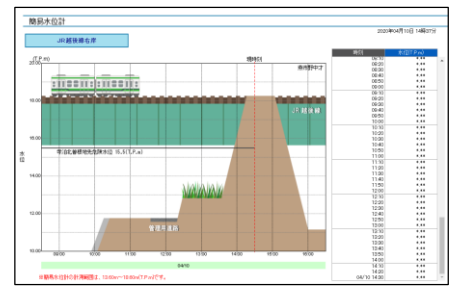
簡易水位計

JR越後線右岸

2020年04月10日 14時07分

(T.P.m)

現時刻

南大野中3

JR越後線

市街地最低地盤高水位 15.87(T.P.m)

水位

管理用道路

16.00

14.00

12.00

10.00

09:00

10:00

11:00

12:00

13:00

14:00

15:00

16:00

04/10

※簡易水位計の計測範囲は、10.00m〜18.00m(T.P.m)です

| 時刻 | 水位(T.P.m) |
|---|---|
| 08:10 | \*.\*\* |
| 08:20 | \*.\*\* |
| 08:30 | \*.\*\* |
| 08:40 | \*.\*\* |
| 08:50 | \*.\*\* |
| 09:00 | \*.\*\* |
| 09:10 | \*.\*\* |
| 09:20 | \*.\*\* |
| 09:30 | \*.\*\* |
| 09:40 | \*.\*\* |
| 09:50 | \*.\*\* |
| 10:00 | \*.\*\* |
| 10:10 | \*.\*\* |
| 10:20 | \*.\*\* |
| 10:30 | \*.\*\* |
| 10:40 | \*.\*\* |
| 10:50 | \*.\*\* |
| 11:00 | \*.\*\* |
| 11:10 | \*.\*\* |
| 11:20 | \*.\*\* |
| 11:30 | \*.\*\* |
| 11:40 | \*.\*\* |
| 11:50 | \*.\*\* |
| 12:00 | \*.\*\* |
| 12:10 | \*.\*\* |
| 12:20 | \*.\*\* |
| 12:30 | \*.\*\* |
| 12:40 | \*.\*\* |
| 12:50 | \*.\*\* |
| 13:00 | \*.\*\* |
| 13:10 | \*.\*\* |
| 13:20 | \*.\*\* |
| 13:30 | \*.\*\* |
| 13:40 | \*.\*\* |
| 13:50 | \*.\*\* |
| 14:00 | \*.\*\* |
| 04/10 14:00 | \*.\*\* |